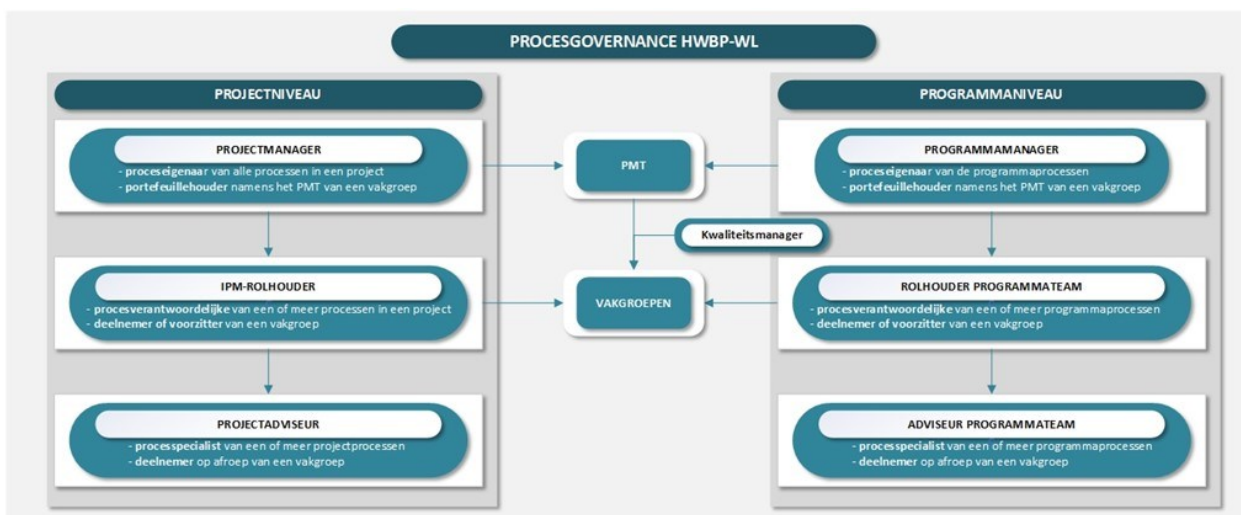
PROCESGOVERNANCE HWBP-WL

PROJECTNIVEAU

PROJECTMANAGER
- proceseigenaar van alle processen in een project
- portefeuillehouder namens het PMT van een vakgroep

IPM-ROLHOUDER
- procesverantwoordelijke van een of meer processen in een project
- deelnemer of voorzitter van een vakgroep

PROJECTADVISEUR
- processpecialist van een of meer projectprocessen
- deelnemer op afroep van een vakgroep

PMT

Kwaliteitsmanager

VAKGROEPEN

PROGRAMMANIVEAU

PROGRAMMAMANAGER
- proceseigenaar van de programmaprocessen
- portefeuillehouder namens het PMT van een vakgroep

ROLHOUDER PROGRAMMATEAM
- procesverantwoordelijke van een of meer programmaprocessen
- deelnemer of voorzitter van een vakgroep

ADVISEUR PROGRAMMATEAM
- processpecialist van een of meer programmaprocessen
- deelnemer op afroep van een vakgroep